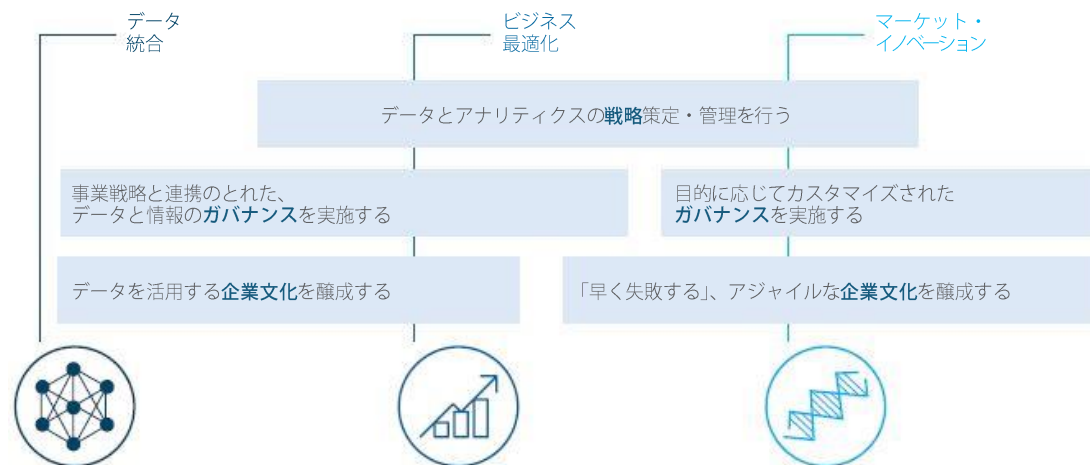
データ
統合

ビジネス
最適化

マーケット・
イノベーション

データとアナリティクスの戦略策定・管理を行う

事業戦略と連携のとれた、
データと情報のガバナンスを実施する

目的に応じてカスタマイズされた
ガバナンスを実施する

データを活用する企業文化を醸成する

「早く失敗する」、アジャイルな企業文化を醸成する